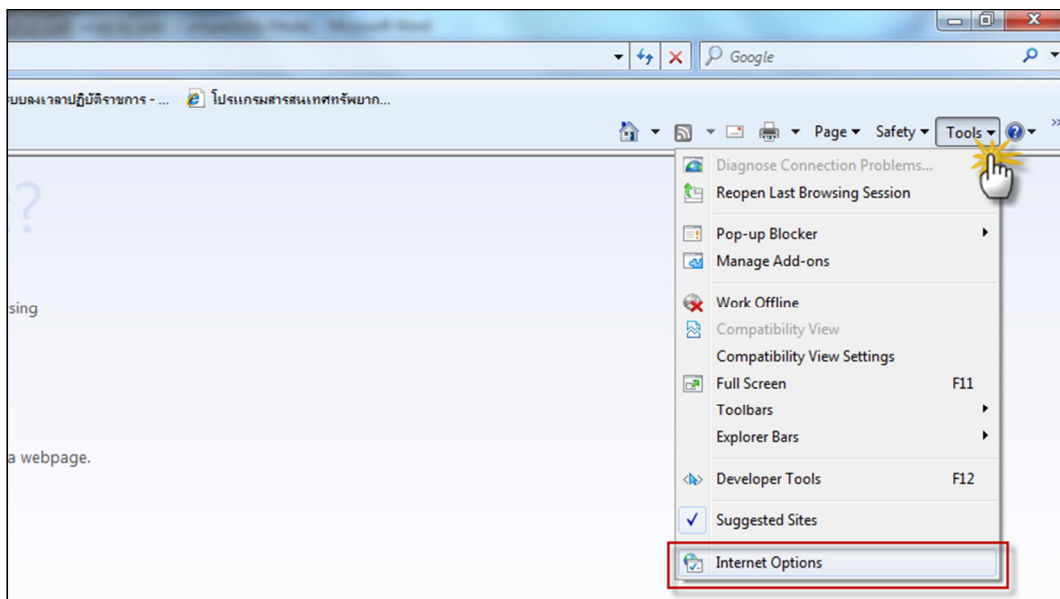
Google

ระบบลงเวลาปฏิบัติราชการ - ... โปรแกรมสารสนเทศทรัพยาก...

Page ▾ Safety ▾ Tools ▾

Diagnose Connection Problems...
Reopen Last Browsing Session
Pop-up Blocker
Manage Add-ons
Work Offline
Compatibility View
Compatibility View Settings
Full Screen F11
Toolbars
Explorer Bars
Developer Tools F12
Suggested Sites
Internet Options

sing

a webpage.